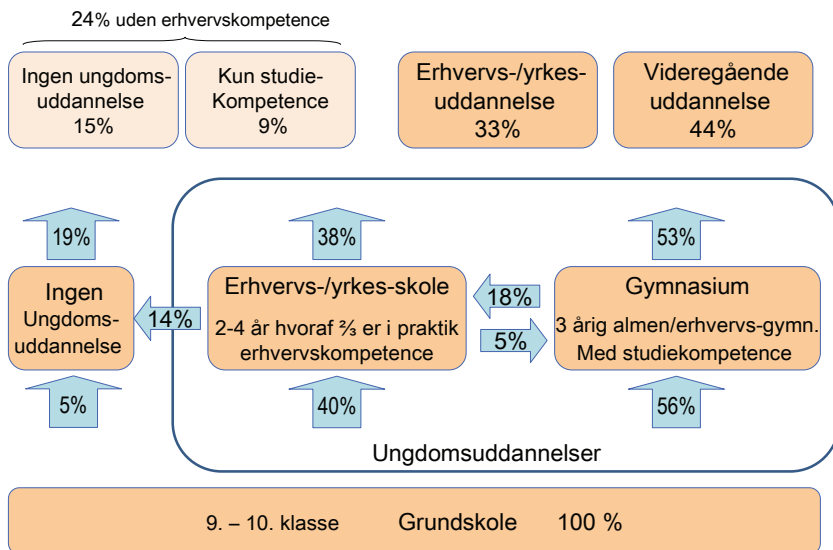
24% uden erhvervskompetence

Ingen ungdomsuddannelse 15%

Kun studie-Kompetence 9%

Erhvervs-/yrkesuddannelse 33%

Videregående uddannelse 44%

19%

38%

53%

Ingen Ungdomsuddannelse

14%

Erhvervs-/yrkes-skole

2-4 år hvoraf ⅔ er i praktik erhvervskompetence

18%

5%

Gymnasium

3 årig almen/erhvervs-gymn. Med studiekompetence

5%

40%

56%

Ungdomsuddannelser

9. – 10. klasse Grundskole 100 %